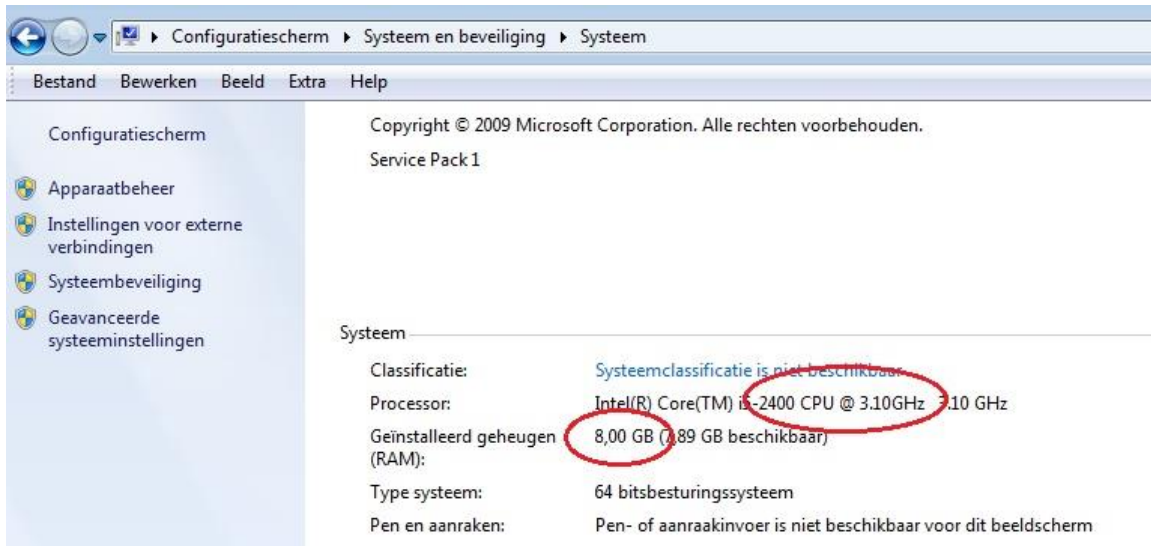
▸ Configuratiescherm ▸ Systeem en beveiliging ▸ Systeem

Bestand Bewerken Beeld Extra Help

Configuratiescherm

Apparaatbeheer

Instellingen voor externe verbindingen

Systeembeveiliging

Geavanceerde systeeminstellingen

Copyright © 2009 Microsoft Corporation. Alle rechten voorbehouden.

Service Pack 1

Systeem

| | |
|---|---|
| Classificatie: | Systeemclassificatie is niet beschikbaar |
| Processor: | Intel(R) Core(TM) i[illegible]-2400 CPU @ 3.10GHz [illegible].10 GHz |
| Geïnstalleerd geheugen (RAM): | 8,00 GB ([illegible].89 GB beschikbaar) |
| Type systeem: | 64 bitsbesturingssysteem |
| Pen en aanraken: | Pen- of aanraakinvoer is niet beschikbaar voor dit beeldscherm |